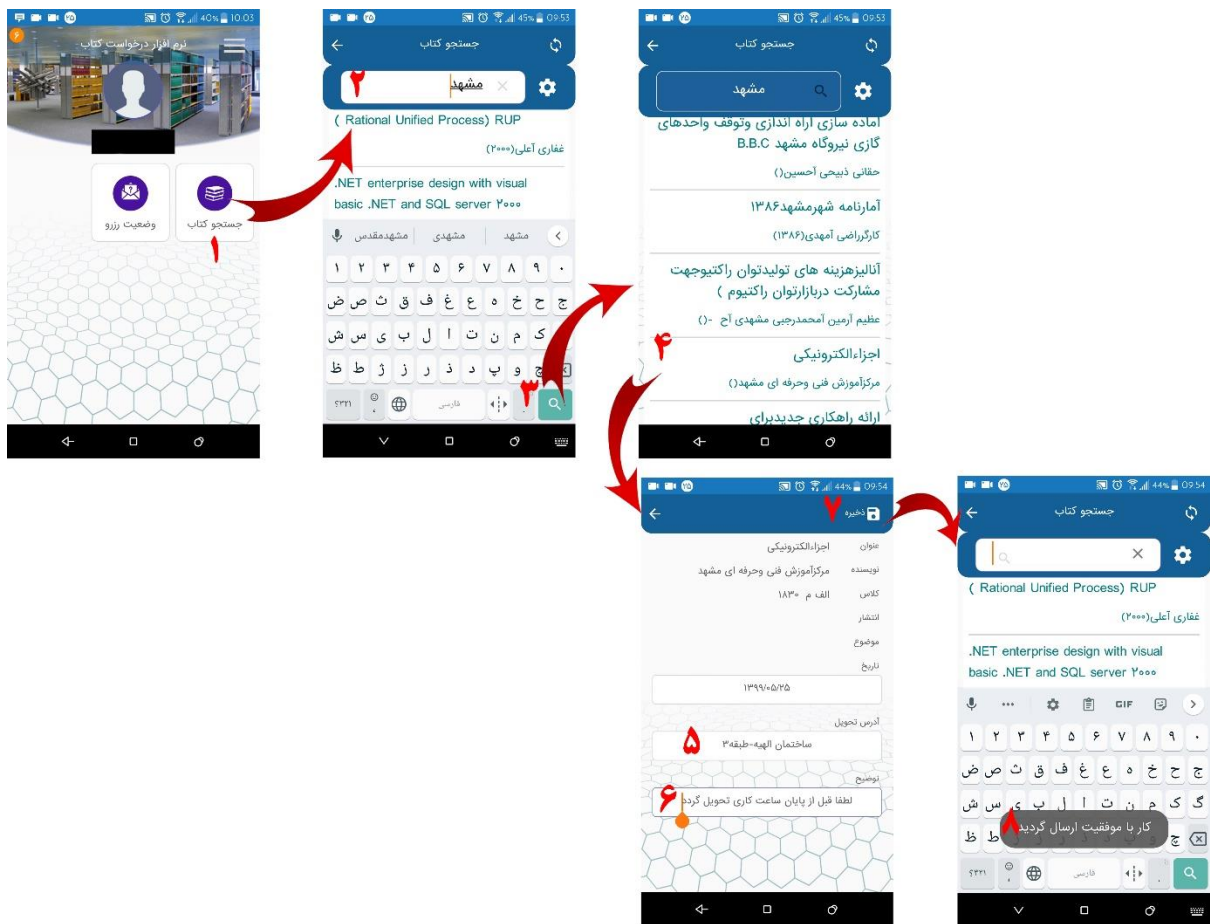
40% 10:03
نرم افزار درخواست کتاب

جستجو کتاب
وضعیت رزرو
۱

45% 09:53
جستجو کتاب
مشهد ۲
( Rational Unified Process) RUP
غفاری آعلی(۲۰۰۰)
.NET enterprise design with visual basic .NET and SQL server ۲۰۰۰
مشهد | مشهدی | مشهدمقدس
۱ ۲ ۳ ۴ ۵ ۶ ۷ ۸ ۹ ۰
ض ص ث ق ف غ ع ه خ ح ج
ش س ی ب ل ا ت ن م ک گ
ظ ط ز ر ذ د پ و چ
۳
فارسی

45% 09:53
جستجو کتاب
مشهد
آماده سازی اراه اندازی وتوقف واحدهای گازی نیروگاه مشهد B.B.C
حقانی ذبیحی آحسین()
آمارنامه شهرمشهد۱۳۸۶
کارگرراضی آمهدی(۱۳۸۶)
آنالیزهزینه های تولیدتوان راکتیوجهت مشارکت دربازارتوان راکتیوم )
عظیم آرمین آمحمدرجبی مشهدی آح -()
۴
اجزاءالکترونیکی
مرکزآموزش فنی وحرفه ای مشهد()
ارائه راهکاری جدیدبرای

44% 09:54
ذخیره ۷
عنوان اجزاءالکترونیکی
نویسنده مرکزآموزش فنی وحرفه ای مشهد
کلاس الف م ۱۸۳۰
انتشار
موضوع
تاریخ
۱۳۹۹/۰۵/۲۵
آدرس تحویل
۵ ساختمان الهیه-طبقه۳
توضیح
۶ لطفا قبل از پایان ساعت کاری تحویل گردد

44% 09:54
جستجو کتاب
( Rational Unified Process) RUP
غفاری آعلی(۲۰۰۰)
.NET enterprise design with visual basic .NET and SQL server ۲۰۰۰
GIF
۱ ۲ ۳ ۴ ۵ ۶ ۷ ۸ ۹ ۰
ض ص ث ق ف غ ع ه خ ح ج
ش س ی ب ل ا ت ن م ک گ
۸ کار با موفقیت ارسال گردید
فارسی